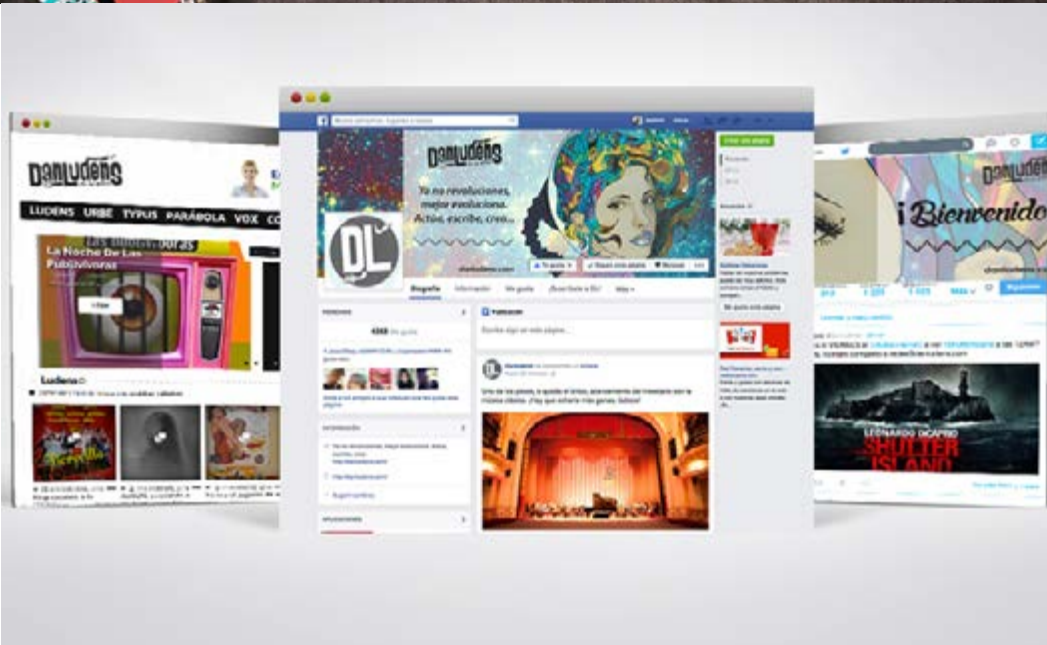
DanLudens

LUDENS URBE TYPUS PARÁBOLA VOX CO

La Noche De Las Pubisvoras

Ludens

DanLudens

Yo no revoluciones, mejor evoluciona. Actúa, escribe, crea...

DL

danludens.com

Biografía Información Me gusta ¿Qué es DL? Más

Publicación

Escribe algo en esta página...

¡Bienvenido

danludens.com

LEONARDO DICAPRIO

SHUTTER ISLAND